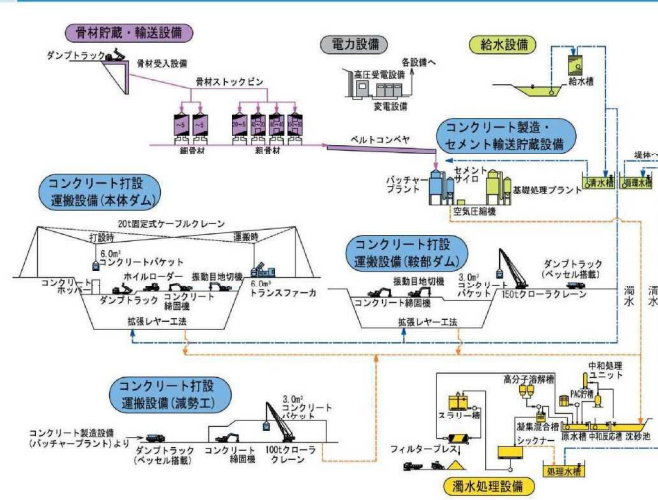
骨材貯蔵・輸送設備

ダンプトラック

骨材受入設備

骨材ストックビン

細骨材

粗骨材

電力設備

各設備へ

高圧受電設備

変電設備

給水設備

給水槽

ベルトコンベヤ

コンクリート製造・セメント輸送貯蔵設備

バッチャープラント

セメントサイロ

基礎処理プラント

空気圧縮機

清水槽

濁水槽

堤体へ

コンクリート打設運搬設備（本体ダム）

20t固定式ケーブルクレーン

打設時

運搬時

6.0m³コンクリートバケット

ホイルローダー

振動目地切機

コンクリートホッパ

ダンプトラック

コンクリート締固機

6.0m³トランスファーカ

拡張レヤー工法

コンクリートバケット

コンクリート打設運搬設備（鞍部ダム）

振動目地切機

3.0m³コンクリートバケット

ダンプトラック（ベッセル搭載）

コンクリート締固機

150tクローラクレーン

拡張レヤー工法

濁水

清水

コンクリート打設運搬設備（減勢工）

3.0m³コンクリートバケット

コンクリート製造設備（バッチャープラント）より

ダンプトラック（ベッセル搭載）

コンクリート締固機

100tクローラクレーン

高分子溶解槽

中和処理ユニット

PAC貯槽

スラリー槽

凝集混合槽

原水槽

中和反応槽

沈砂池

フィルタープレス

シックナー

処理水槽

濁水処理設備